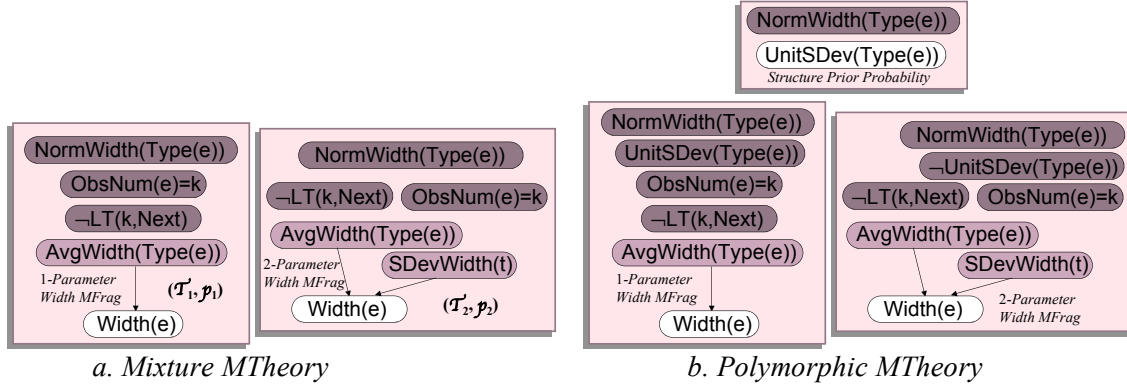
NormWidth(Type(e))

UnitSDev(Type(e))

Structure Prior Probability

NormWidth(Type(e))

ObsNum(e)=k

$\neg$LT(k,Next)

AvgWidth(Type(e))

1-Parameter Width MFrag

$(\mathcal{T}_1, p_1)$

Width(e)

NormWidth(Type(e))

$\neg$LT(k,Next)

ObsNum(e)=k

AvgWidth(Type(e))

2-Parameter Width MFrag

SDevWidth(t)

Width(e)

$(\mathcal{T}_2, p_2)$

NormWidth(Type(e))

UnitSDev(Type(e))

ObsNum(e)=k

$\neg$LT(k,Next)

AvgWidth(Type(e))

1-Parameter Width MFrag

Width(e)

NormWidth(Type(e))

$\neg$UnitSDev(Type(e))

$\neg$LT(k,Next)

ObsNum(e)=k

AvgWidth(Type(e))

SDevWidth(t)

Width(e)

2-Parameter Width MFrag

a. Mixture MTheory

b. Polymorphic MTheory